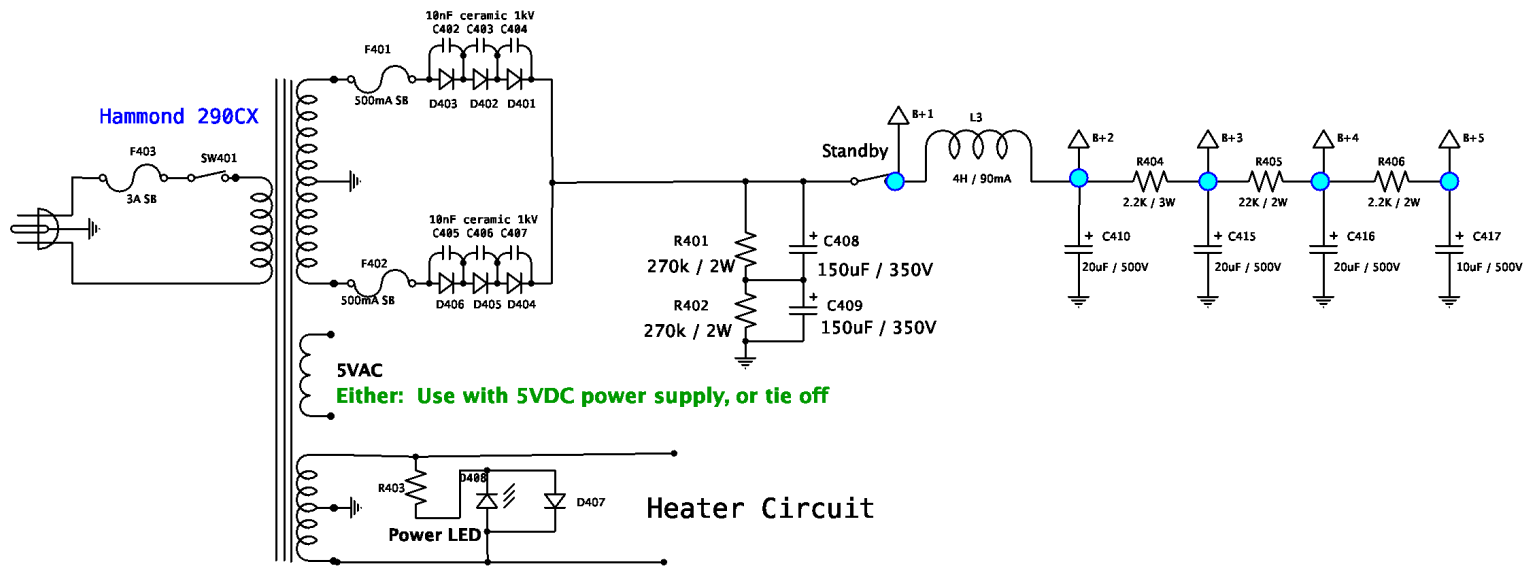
Hammond 290CX

F403
3A SB
SW401

F401
500mA SB
10nF ceramic 1kV
C402 C403 C404
D403 D402 D401

F402
500mA SB
10nF ceramic 1kV
C405 C406 C407
D406 D405 D404

5VAC
Either: Use with 5VDC power supply, or tie off

R403
D408
D407
Power LED
Heater Circuit

R401
270k / 2W
R402
270k / 2W
C408
150uF / 350V
C409
150uF / 350V

Standby
B+1
L3
4H / 90mA
B+2
R404
2.2K / 3W
C410
20uF / 500V
B+3
R405
22K / 2W
C415
20uF / 500V
B+4
R406
2.2K / 2W
C416
20uF / 500V
B+5
C417
10uF / 500V